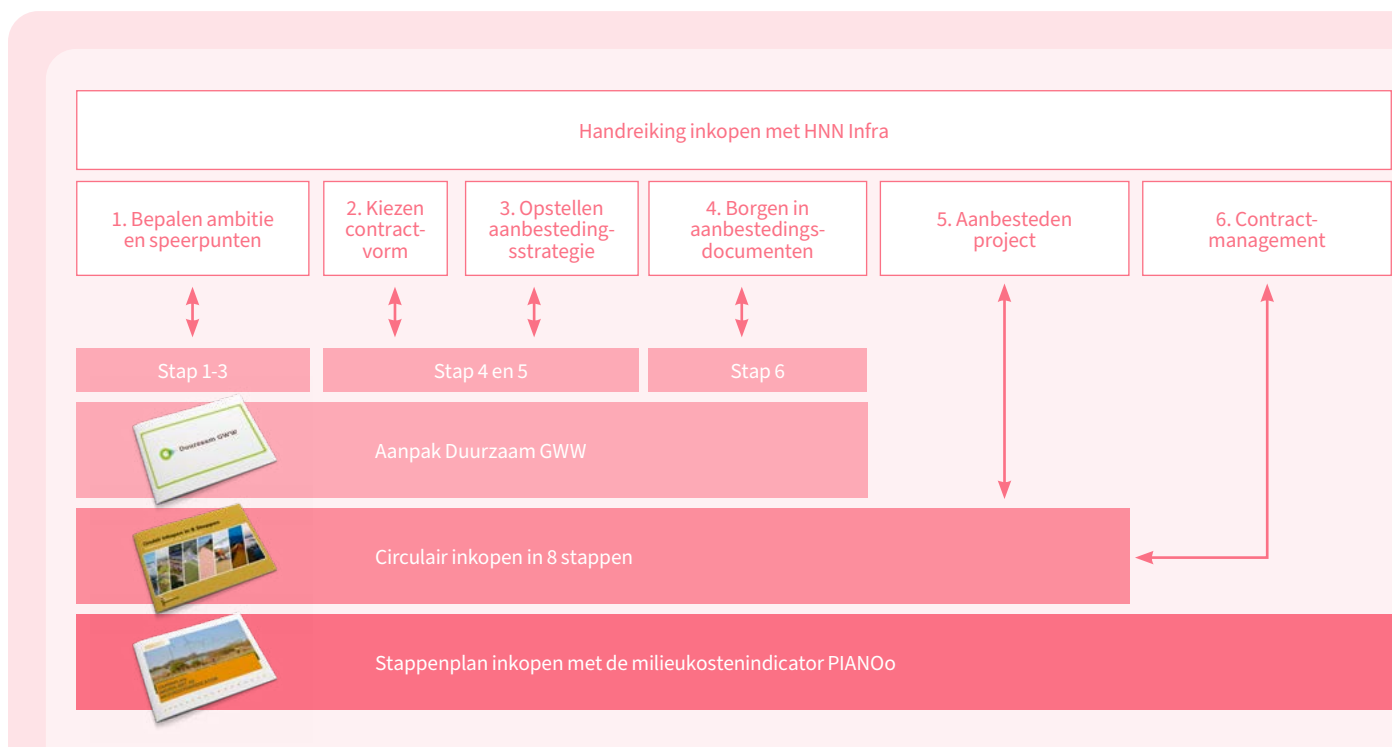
Handreiking inkopen met HNN Infra

1. Bepalen ambitie en speerpunten

2. Kiezen contractvorm

3. Opstellen aanbestedingsstrategie

4. Borgen in aanbestedingsdocumenten

5. Aanbesteden project

6. Contractmanagement

Stap 1-3

Stap 4 en 5

Stap 6

Duurzaam GWW

Aanpak Duurzaam GWW

Circulair inkopen in 8 stappen

Circulair inkopen in 8 stappen

Stappenplan inkopen met de milieukostenindicator PIANOo